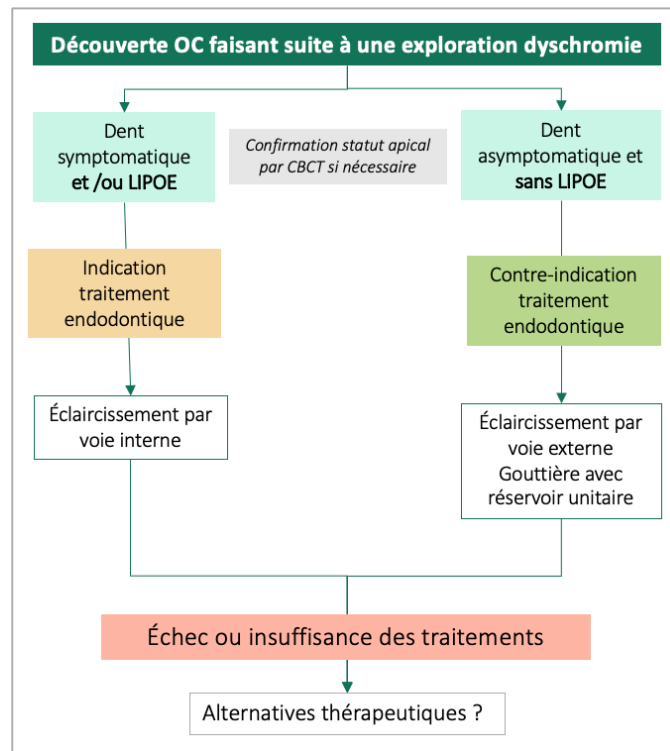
Découverte OC faisant suite à une exploration dyschromie

Dent symptomatique et /ou LIPOE

Confirmation statut apical par CBCT si nécessaire

Dent asymptomatique et sans LIPOE

Indication traitement endodontique

Contre-indication traitement endodontique

Éclaircissement par voie interne

Éclaircissement par voie externe Gouttière avec réservoir unitaire

Échec ou insuffisance des traitements

Alternatives thérapeutiques ?